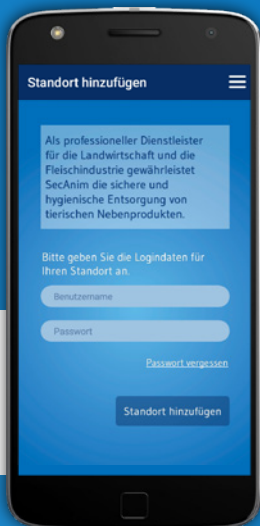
Standort hinzufügen

Als professioneller Dienstleister für die Landwirtschaft und die Fleischindustrie gewährleistet SecAnim die sichere und hygienische Entsorgung von tierischen Nebenprodukten.

Bitte geben Sie die Logindaten für Ihren Standort an.

Benutzername

Passwort

Passwort vergessen

Standort hinzufügen